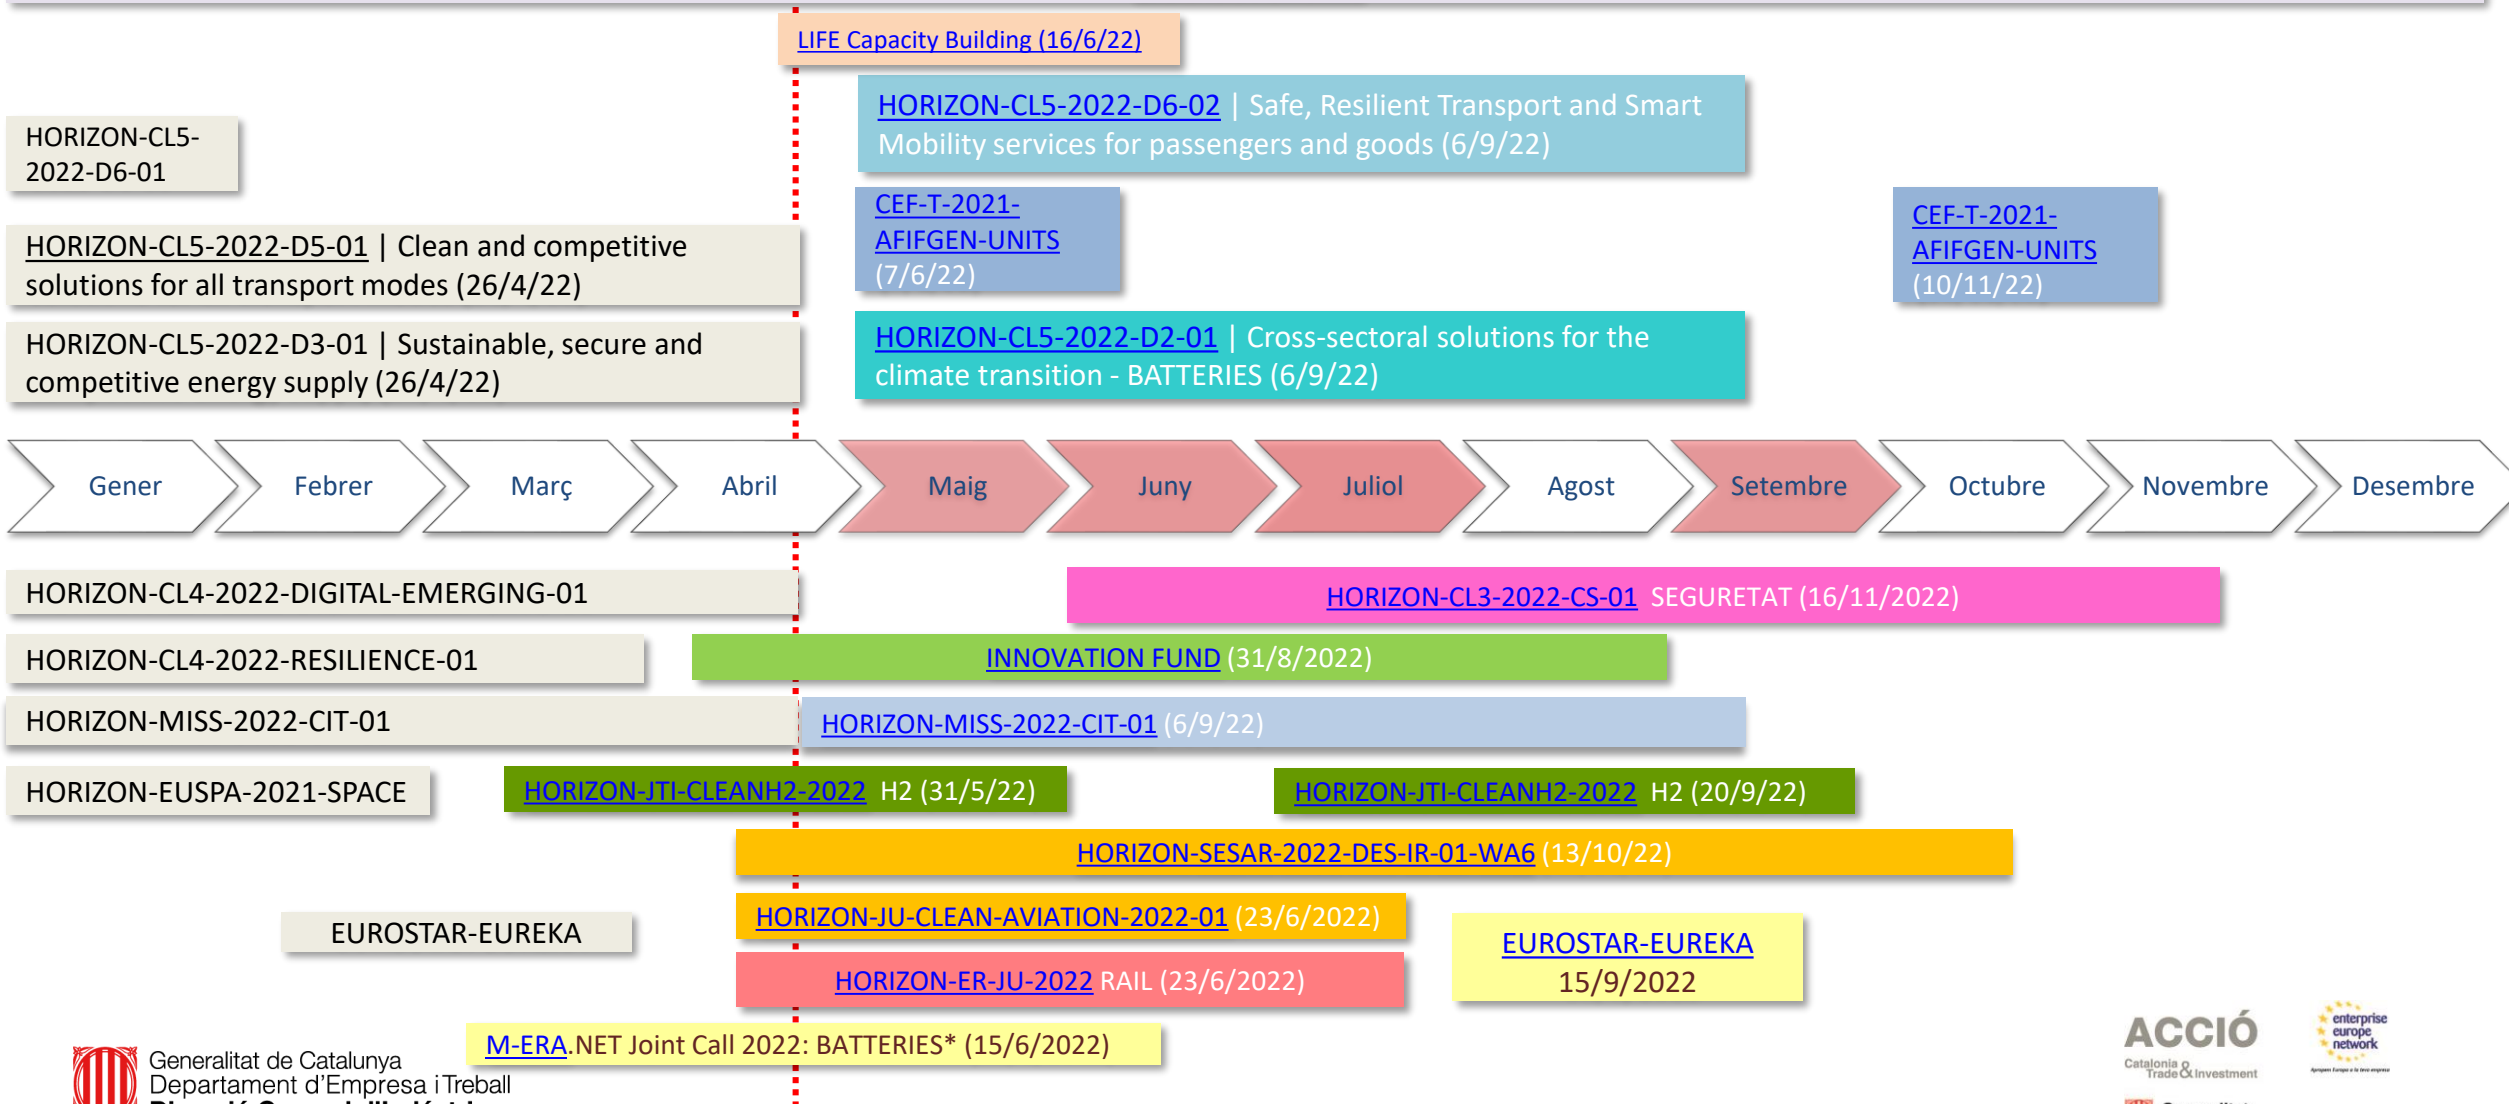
LIFE Capacity Building (16/6/22)

HORIZON-CL5-2022-D6-01

HORIZON-CL5-2022-D6-02 | Safe, Resilient Transport and Smart Mobility services for passengers and goods (6/9/22)

HORIZON-CL5-2022-D5-01 | Clean and competitive solutions for all transport modes (26/4/22)

CEF-T-2021-AFIFGEN-UNITS (7/6/22)

CEF-T-2021-AFIFGEN-UNITS (10/11/22)

HORIZON-CL5-2022-D3-01 | Sustainable, secure and competitive energy supply (26/4/22)

HORIZON-CL5-2022-D2-01 | Cross-sectoral solutions for the climate transition - BATTERIES (6/9/22)

Gener | Febrer | Març | Abril | Maig | Juny | Juliol | Agost | Setembre | Octubre | Novembre | Desembre

HORIZON-CL4-2022-DIGITAL-EMERGING-01

HORIZON-CL3-2022-CS-01 SEGURETAT (16/11/2022)

HORIZON-CL4-2022-RESILIENCE-01

INNOVATION FUND (31/8/2022)

HORIZON-MISS-2022-CIT-01

HORIZON-MISS-2022-CIT-01 (6/9/22)

HORIZON-EUSPA-2021-SPACE

HORIZON-JTI-CLEANH2-2022 H2 (31/5/22)

HORIZON-JTI-CLEANH2-2022 H2 (20/9/22)

HORIZON-SESAR-2022-DES-IR-01-WA6 (13/10/22)

EUROSTAR-EUREKA

HORIZON-JU-CLEAN-AVIATION-2022-01 (23/6/2022)

EUROSTAR-EUREKA 15/9/2022

HORIZON-ER-JU-2022 RAIL (23/6/2022)

Generalitat de Catalunya
Departament d'Empresa i Treball
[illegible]

M-ERA.NET Joint Call 2022: BATTERIES* (15/6/2022)

ACCIÓ
Catalonia Trade & Investment

enterprise europe network
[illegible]